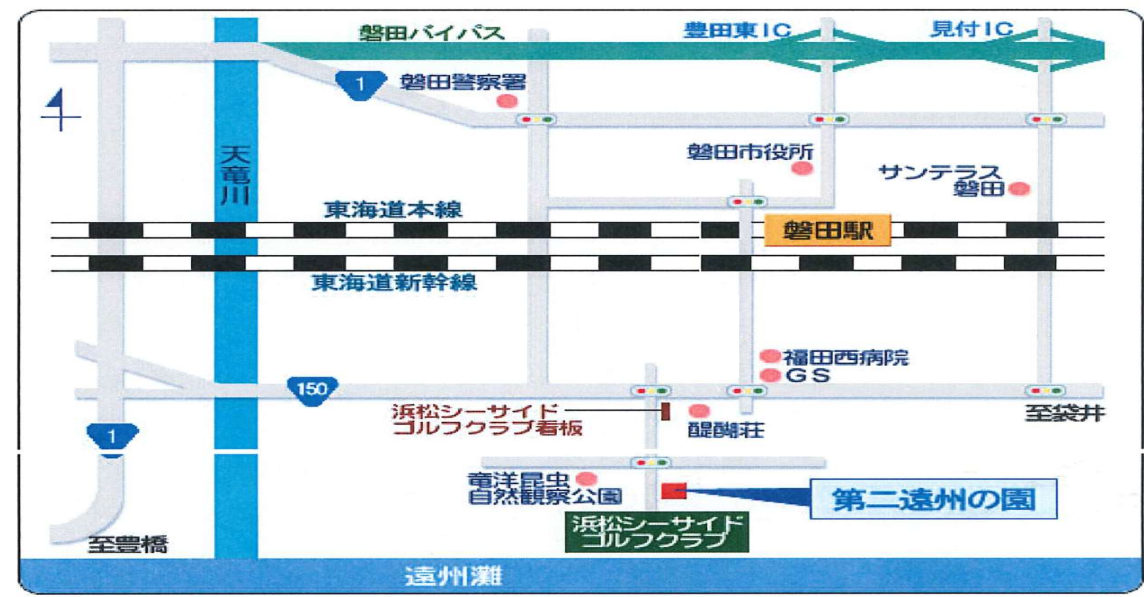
磐田バイパス
豊田東IC
見付IC
1
磐田警察署
天竜川
磐田市役所
サンテラス磐田
東海道本線
磐田駅
東海道新幹線
福田西病院
GS
150
浜松シーサイドゴルフクラブ看板
醍醐荘
至袋井
1
竜洋昆虫自然観察公園
第二遠州の園
浜松シーサイドゴルフクラブ
至豊橋
遠州灘